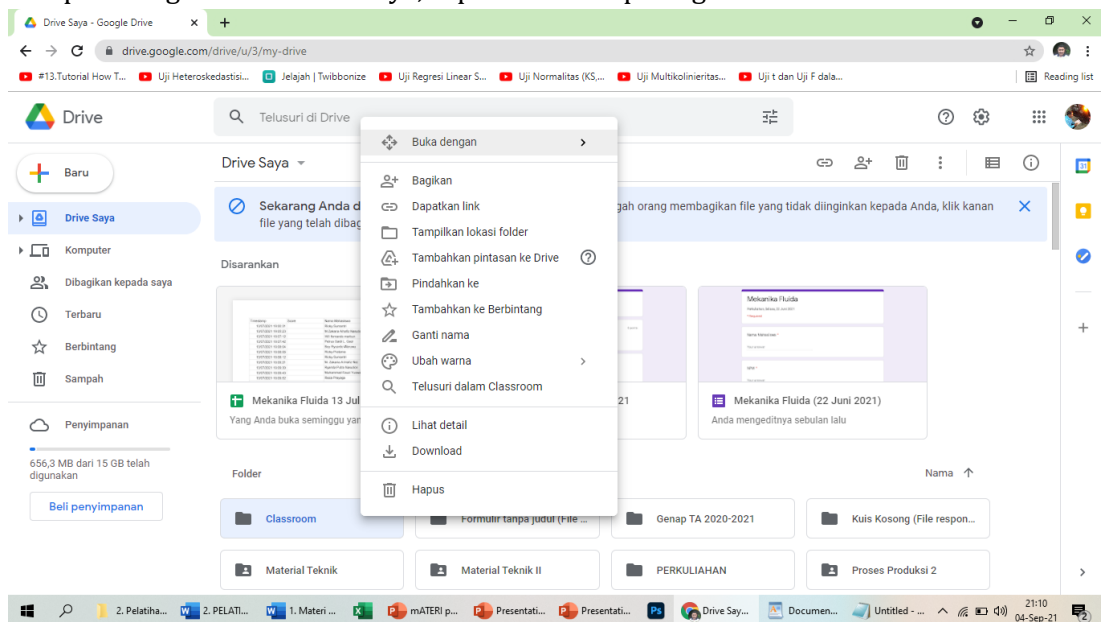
Drive Saya - Google Drive × +

drive.google.com/drive/u/3/my-drive

#13.Tutorial How T... Uji Heteroskedastisi... Jelajah | Twibbonize Uji Regresi Linear S... Uji Normalitas (KS,... Uji Multikolinieritas... Uji t dan Uji F dala... Reading list

Drive

Telusuri di Drive

Baru

Drive Saya

Komputer

Dibagikan kepada saya

Terbaru

Berbintang

Sampah

Penyimpanan

656,3 MB dari 15 GB telah digunakan

Beli penyimpanan

Drive Saya

Sekarang Anda d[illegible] file yang telah dibag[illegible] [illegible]gah orang membagikan file yang tidak diinginkan kepada Anda, klik kanan

Disarankan

Mekanika Fluida 13 Jul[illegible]

Yang Anda buka seminggu yan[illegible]

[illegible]21

Mekanika Fluida

Mekanika Fluida (22 Juni 2021)

Anda mengeditnya sebulan lalu

Folder

Nama

Classroom

Formulir tanpa judul (File ...

Genap TA 2020-2021

Kuis Kosong (File respon...

Material Teknik

Material Teknik II

PERKULIAHAN

Proses Produksi 2

Buka dengan

Bagikan

Dapatkan link

Tampilkan lokasi folder

Tambahkan pintasan ke Drive

Pindahkan ke

Tambahkan ke Berbintang

Ganti nama

Ubah warna

Telusuri dalam Classroom

Lihat detail

Download

Hapus

2. Pelatiha... 2. PELATI... 1. Materi ... mATERI p... Presentati... Presentati... Drive Say... Documen... Untitled - ... 21:10 04-Sep-21